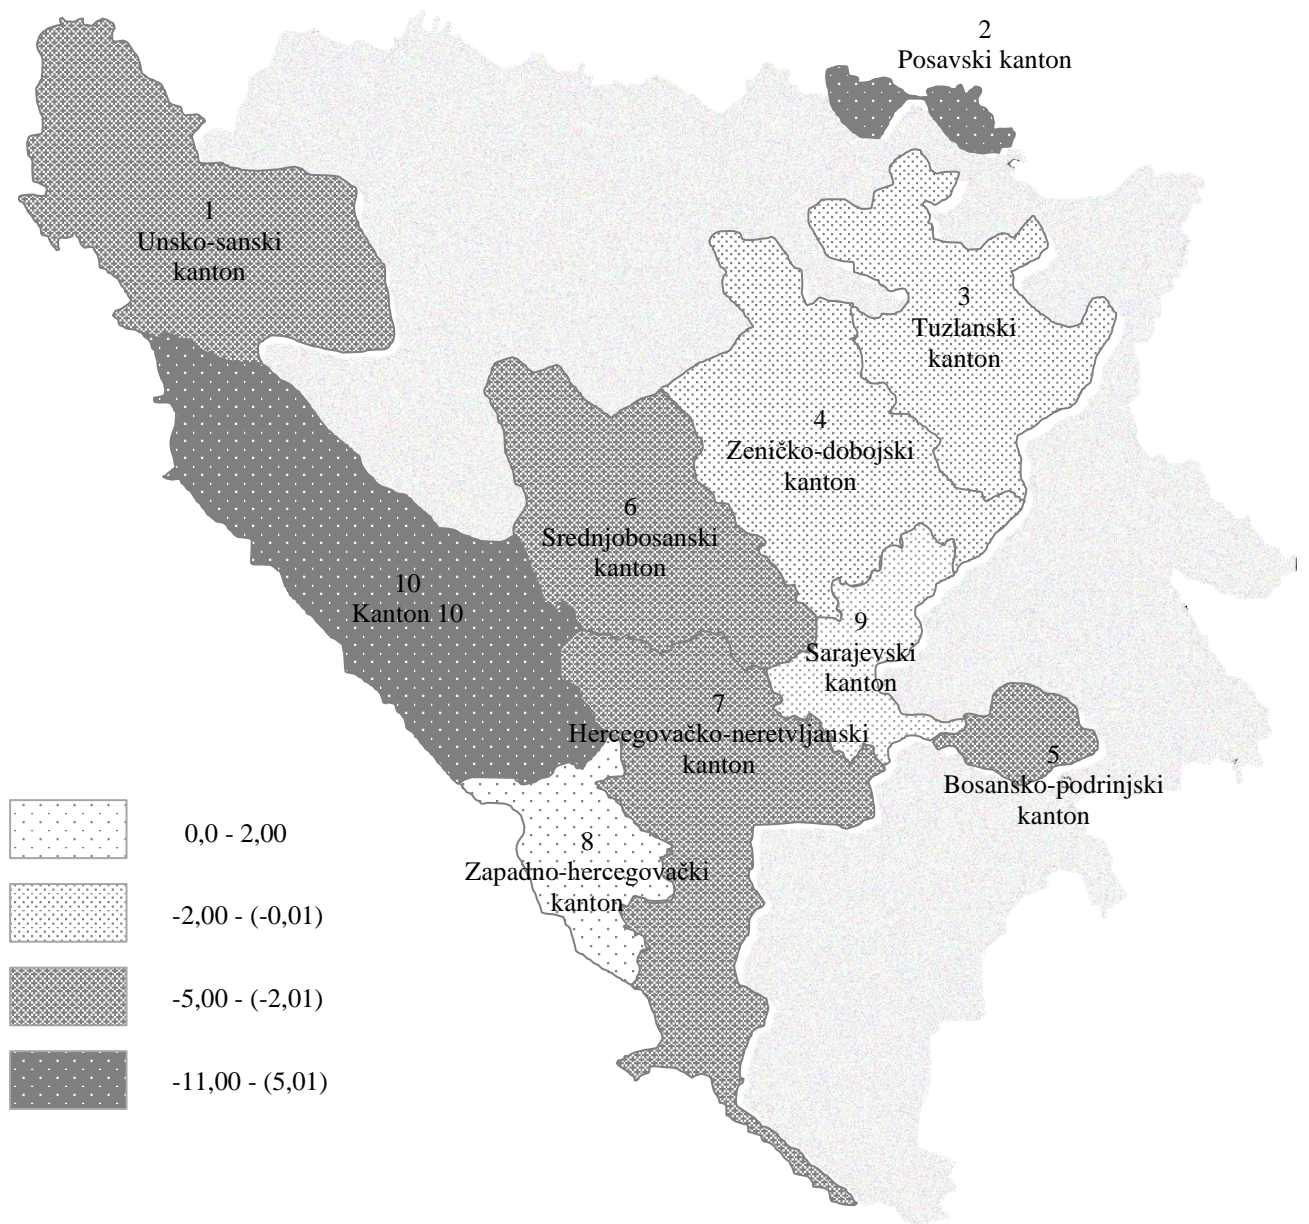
2
Posavski kanton

1
Unsko-sanski kanton

3
Tuzlanski kanton

4
Zeničko-dobojski kanton

6
Srednjobosanski kanton

10
Kanton 10

9
Sarajevski kanton

7
Hercegovačko-neretvljanski kanton

5
Bosansko-podrinjski kanton

8
Zapadno-hercegovački kanton

0,0 - 2,00

-2,00 - (-0,01)

-5,00 - (-2,01)

-11,00 - (5,01)